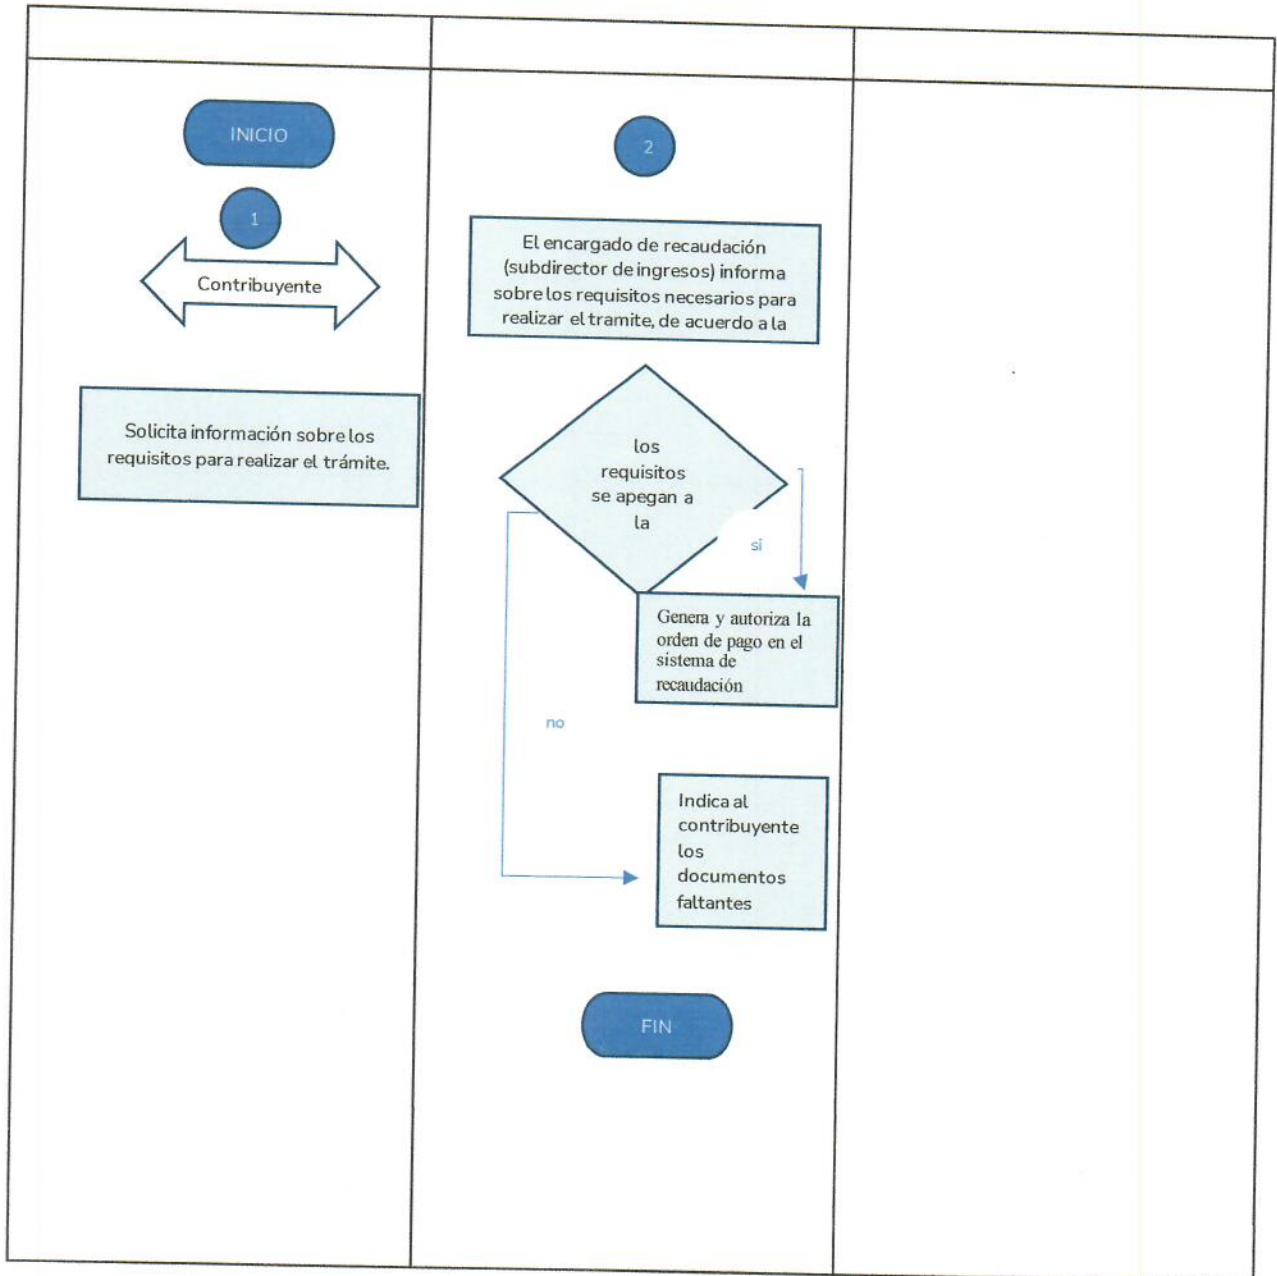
INICIO

1

Contribuyente

Solicita información sobre los requisitos para realizar el trámite.

2

El encargado de recaudación (subdirector de ingresos) informa sobre los requisitos necesarios para realizar el tramite, de acuerdo a la

los requisitos se apegan a la

sí

Genera y autoriza la orden de pago en el sistema de recaudación

no

Indica al contribuyente los documentos faltantes

FIN